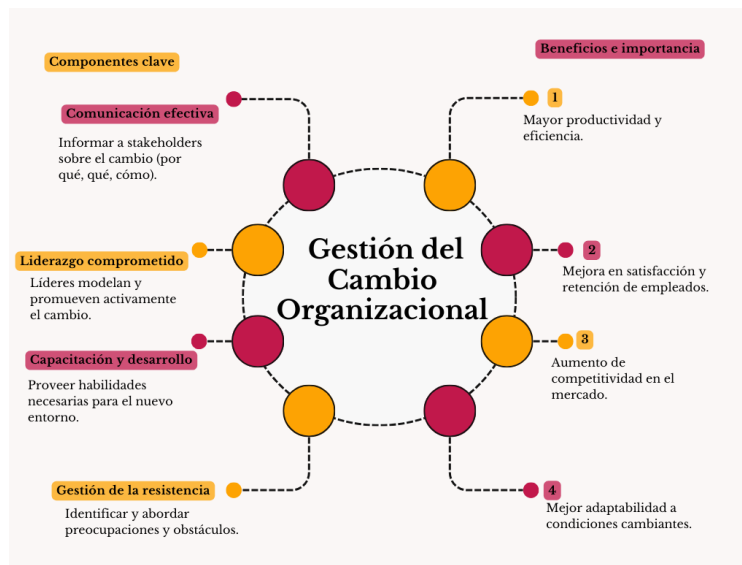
Componentes clave

Beneficios e importancia

Comunicación efectiva

Informar a stakeholders sobre el cambio (por qué, qué, cómo).

1

Mayor productividad y eficiencia.

Gestión del Cambio Organizacional

Liderazgo comprometido

Líderes modelan y promueven activamente el cambio.

2

Mejora en satisfacción y retención de empleados.

3

Aumento de competitividad en el mercado.

Capacitación y desarrollo

Proveer habilidades necesarias para el nuevo entorno.

Gestión de la resistencia

Identificar y abordar preocupaciones y obstáculos.

4

Mejor adaptabilidad a condiciones cambiantes.